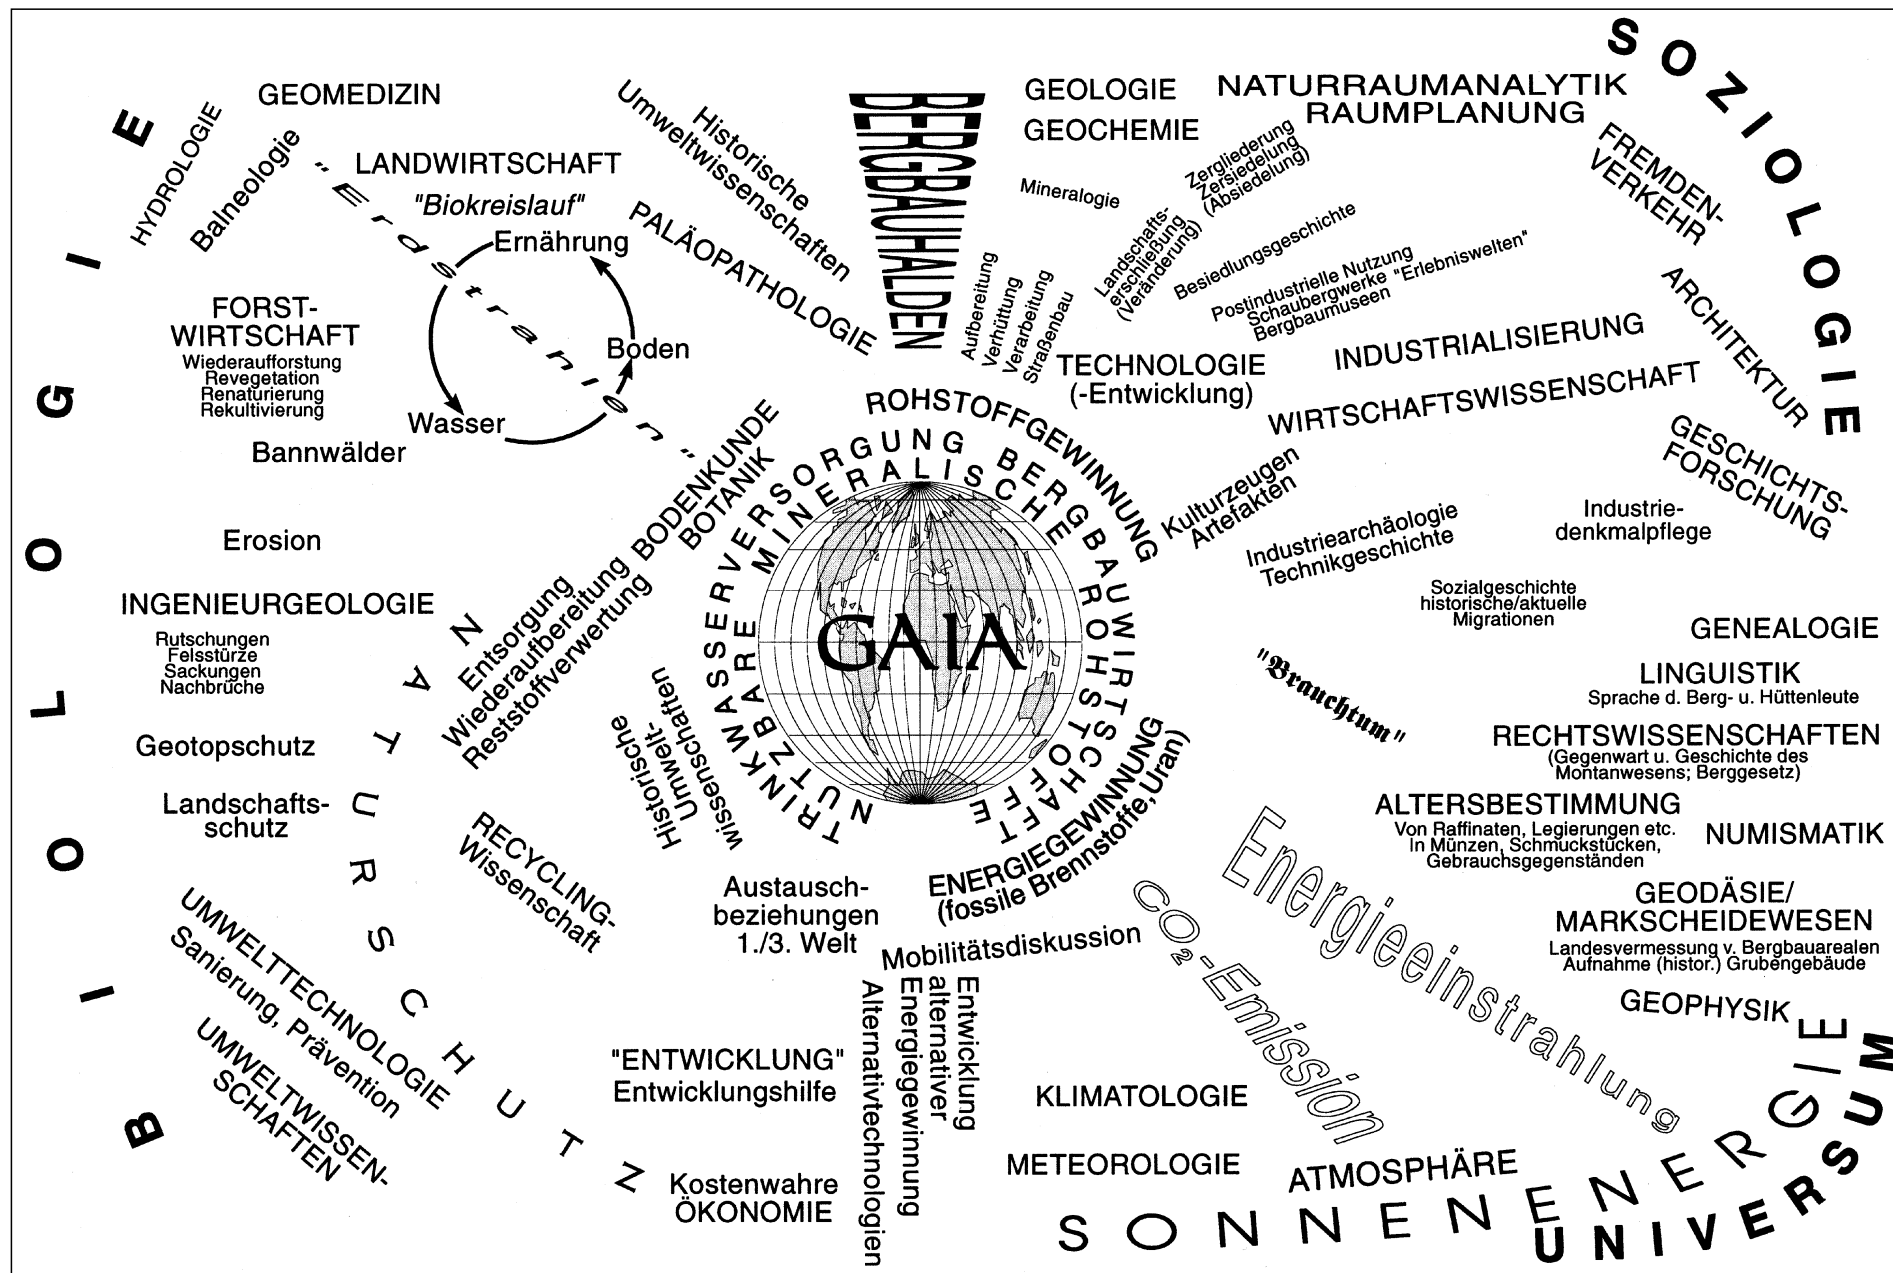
BIOLOGIE

GEOMEDIZIN

HYDROLOGIE

Balneologie

LANDWIRTSCHAFT

"Biokreislauf"

"Erdstrahlen"

Ernährung

Boden

Wasser

FORST-WIRTSCHAFT
Wiederaufforstung
Revegetation
Renaturierung
Rekultivierung

Bannwälder

Erosion

INGENIEURGEOLOGIE
Rutschungen
Felsstürze
Sackungen
Nachbrüche

Geotopschutz

Landschafts-schutz

NATURSCHUTZ

UMWELTTECHNOLOGIE
Sanierung, Prävention

UMWELTWISSEN-SCHAFTEN

Historische Umweltwissenschaften

PALÄOPATHOLOGIE

BERGBAUHALDEN

Aufbereitung
Verhüttung
Verarbeitung
Straßenbau

GEOLOGIE
GEOCHEMIE

Mineralogie

Landschafts-erschließung (Veränderung)

Zergliederung
Zersiedelung
(Absiedelung)

NATURRAUMANALYTIK
RAUMPLANUNG

Besiedlungsgeschichte

Postindustrielle Nutzung
Schaubergwerke "Erlebniswelten"
Bergbaumuseen

SOZIOLOGIE

FREMDEN-VERKEHR

ARCHITEKTUR

TECHNOLOGIE
(-Entwicklung)

INDUSTRIALISIERUNG

WIRTSCHAFTSWISSENSCHAFT

ROHSTOFFGEWINNUNG

BODENKUNDE
BOTANIK

Entsorgung
Wiederaufbereitung
Reststoffverwertung

MINERALISCHE
ROHSTOFFE

BERGBAUWIRTSCHAFT

TRINKWASSERVERSORGUNG

NUTZBARE

GAIA

Kulturzeugen
Artefakten

GESCHICHTS-FORSCHUNG

Industrie-denkmalpflege

Industriearchäologie
Technikgeschichte

Sozialgeschichte
historische/aktuelle
Migrationen

GENEALOGIE

LINGUISTIK
Sprache d. Berg- u. Hüttenleute

"Brauchtum"

RECHTSWISSENSCHAFTEN
(Gegenwart u. Geschichte des Montanwesens; Berggesetz)

ALTERSBESTIMMUNG
Von Raffinaten, Legierungen etc.
In Münzen, Schmuckstücken,
Gebrauchsgegenständen

NUMISMATIK

GEODÄSIE/
MARKSCHEIDEWESEN
Landesvermessung v. Bergbauarealen
Aufnahme (histor.) Grubengebäude

GEOPHYSIK

Historische Umwelt-wissenschaften

RECYCLING-Wissenschaft

Austausch-beziehungen
1./3. Welt

ENERGIEGEWINNUNG
(fossile Brennstoffe, Uran)

Mobilitätsdiskussion

$CO_2$-Emission

Energieeinstrahlung

"ENTWICKLUNG"
Entwicklungshilfe

Entwicklung
alternativer
Energiegewinnung
Alternativtechnologien

KLIMATOLOGIE

METEOROLOGIE

ATMOSPHÄRE

Kostenwahre
ÖKONOMIE

SONNENENERGIE

UNIVERSUM